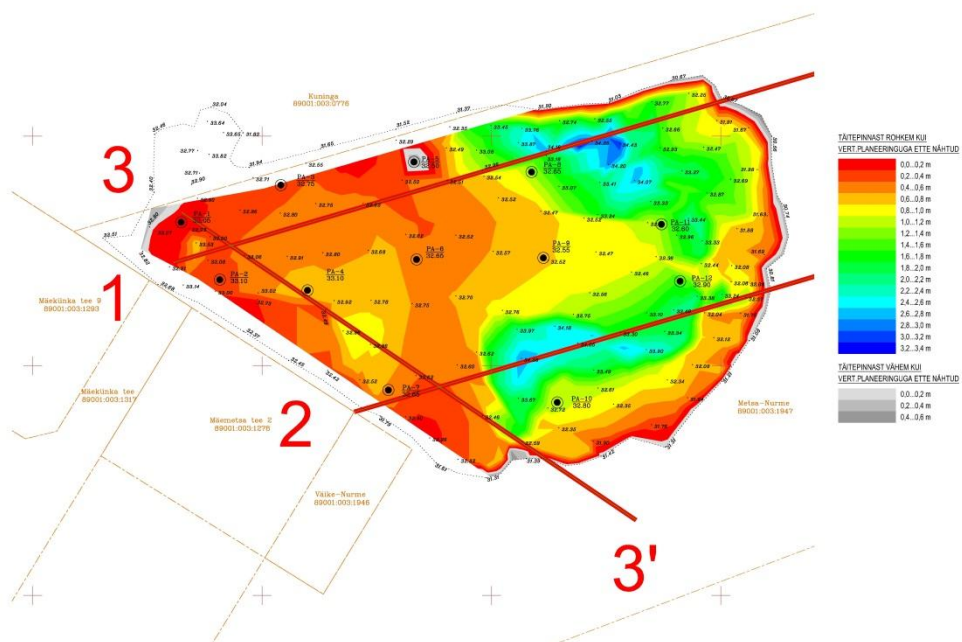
3

1

2

3'

Kuninga
89001:003:3776

Mäekünka tee 9
89001:003:1283

Mäeküinka tee
89001:003:1317

Mäemetsa tee 2
89001:003:1276

Väike-Nurme
89001:003:1946

Metsa-Nurme
89001:003:1947

PA-1
32.05

PA-2
33.10

PA-3
32.75

PA-4
33.10

PA-5
32.55

PA-6
32.55

PA-7
32.55

PA-8
32.65

PA-10
32.80

PA-11
32.60

PA-12
32.90

TÄITEPINNAST ROHKEM KUI
VERT.PLANEERINGUGA ETTE NÄHTUD

| | |
|---|---|
| | 0.0...0.2 m |
| | 0.2...0.4 m |
| | 0.4...0.6 m |
| | 0.6...0.8 m |
| | 0.8...1.0 m |
| | 1.0...1.2 m |
| | 1.2...1.4 m |
| | 1.4...1.6 m |
| | 1.6...1.8 m |
| | 1.8...2.0 m |
| | 2.0...2.2 m |
| | 2.2...2.4 m |
| | 2.4...2.6 m |
| | 2.6...2.8 m |
| | 2.8...3.0 m |
| | 3.0...3.2 m |
| | 3.2...3.4 m |

TÄITEPINNAST VÄHEM KUI
VERT.PLANEERINGUGA ETTE NÄHTUD

| | |
|---|---|
| | 0.0...0.2 m |
| | 0.2...0.4 m |
| | 0.4...0.6 m |